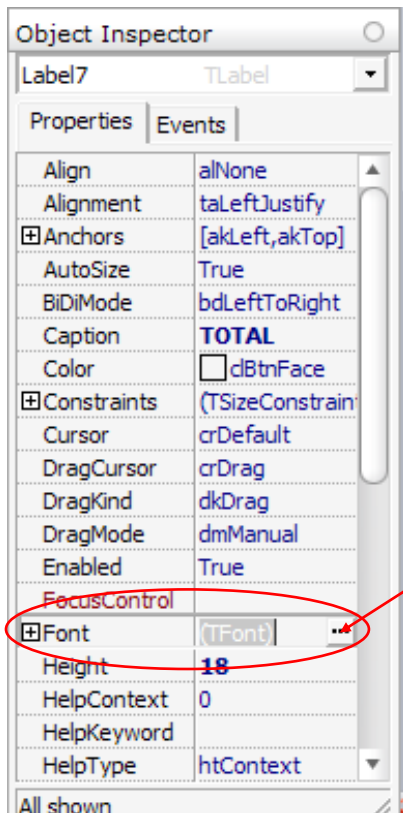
Object Inspector

Label7 TLabel

Properties | Events

| | |
|---|---|
| Align | alNone |
| Alignment | taLeftJustify |
| ⊞ Anchors | [akLeft,akTop] |
| AutoSize | True |
| BiDiMode | bdLeftToRight |
| Caption | **TOTAL** |
| Color | clBtnFace |
| ⊞ Constraints | (TSizeConstrain |
| Cursor | crDefault |
| DragCursor | crDrag |
| DragKind | dkDrag |
| DragMode | dmManual |
| Enabled | True |
| FocusControl | |
| ⊞ Font | (TFont) ... |
| Height | **18** |
| HelpContext | 0 |
| HelpKeyword | |
| HelpType | htContext |

All shown